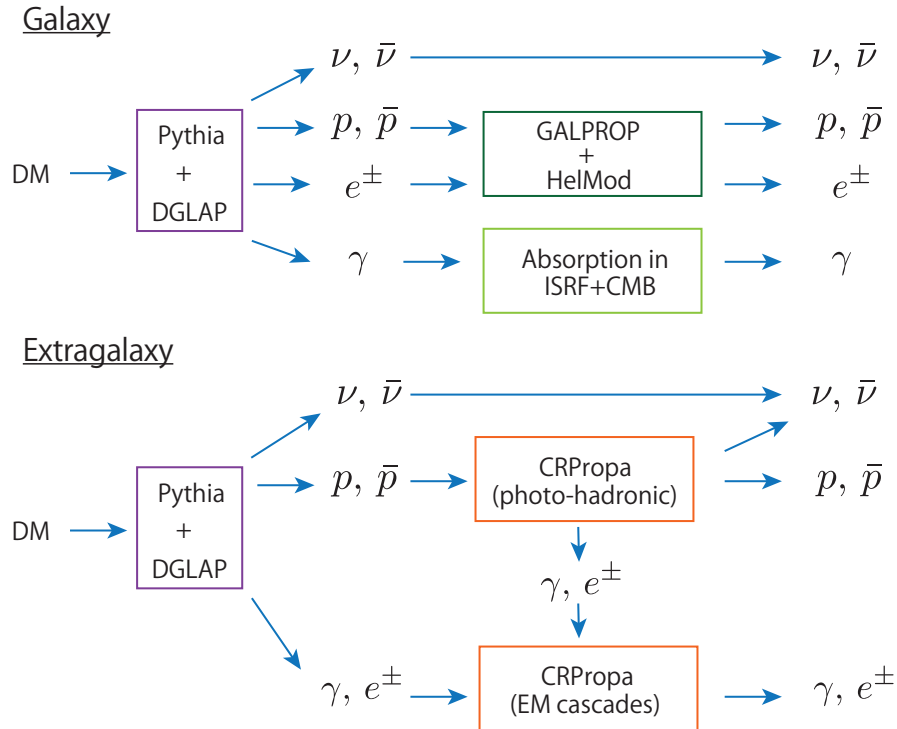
Galaxy

$\nu, \bar{\nu}$ $\nu, \bar{\nu}$

DM Pythia + DGLAP

$p, \bar{p}$ GALPROP + HelMod $p, \bar{p}$

$e^{\pm}$ $e^{\pm}$

$\gamma$ Absorption in ISRF+CMB $\gamma$

Extragalaxy

$\nu, \bar{\nu}$ $\nu, \bar{\nu}$

DM Pythia + DGLAP

$p, \bar{p}$ CRPropa (photo-hadronic) $p, \bar{p}$

$\gamma, e^{\pm}$

$\gamma, e^{\pm}$ CRPropa (EM cascades) $\gamma, e^{\pm}$